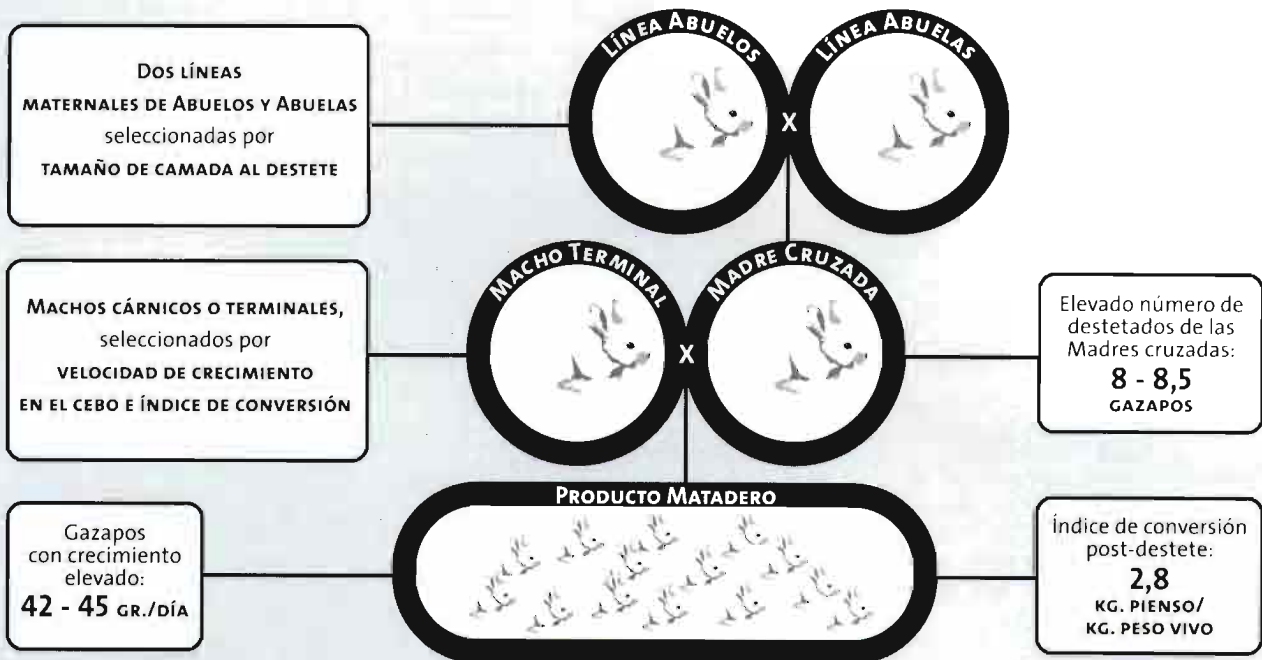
Dos líneas maternales de Abuelos y Abuelas seleccionadas por tamaño de camada al destete

Línea Abuelos

x

Línea Abuelas

Machos cárnicos o terminales, seleccionados por velocidad de crecimiento en el cebo e índice de conversión

Macho Terminal

x

Madre Cruzada

Elevado número de destetados de las Madres cruzadas:
8 - 8,5
gazapos

Gazapos con crecimiento elevado:
42 - 45 gr./día

Producto Matadero

Índice de conversión post-destete:
2,8
kg. pienso/
kg. peso vivo